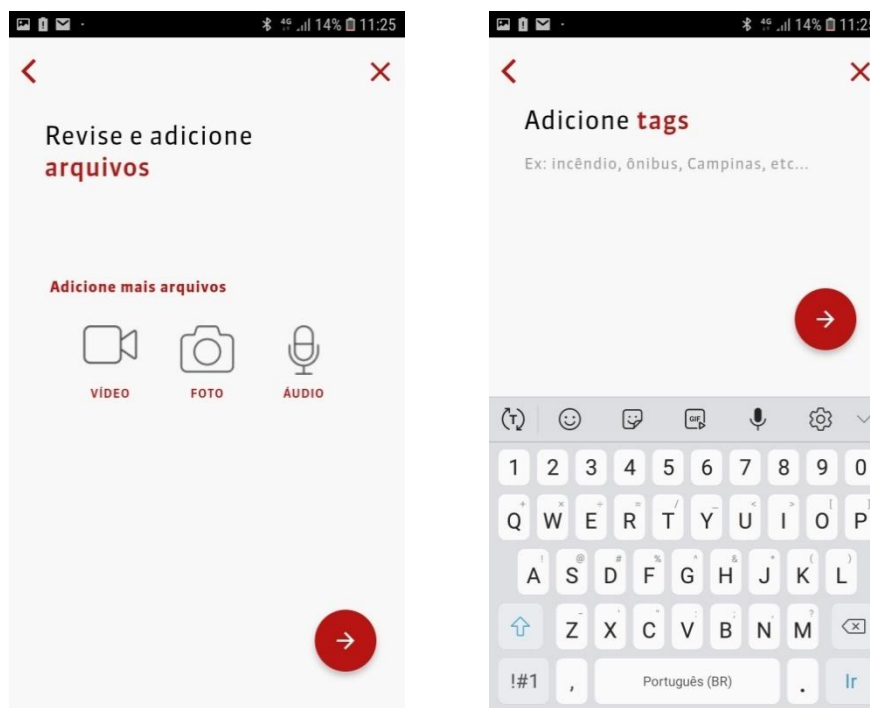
14% 11:25

Revise e adicione arquivos

Adicione mais arquivos

VÍDEO FOTO ÁUDIO

14% 11:2

Adicione tags

Ex: incêndio, ônibus, Campinas, etc...

GIF

1 2 3 4 5 6 7 8 9 0

Q W E R T Y U I O P

A S D F G H J K L

Z X C V B N M

!#1 , Português (BR) . Ir